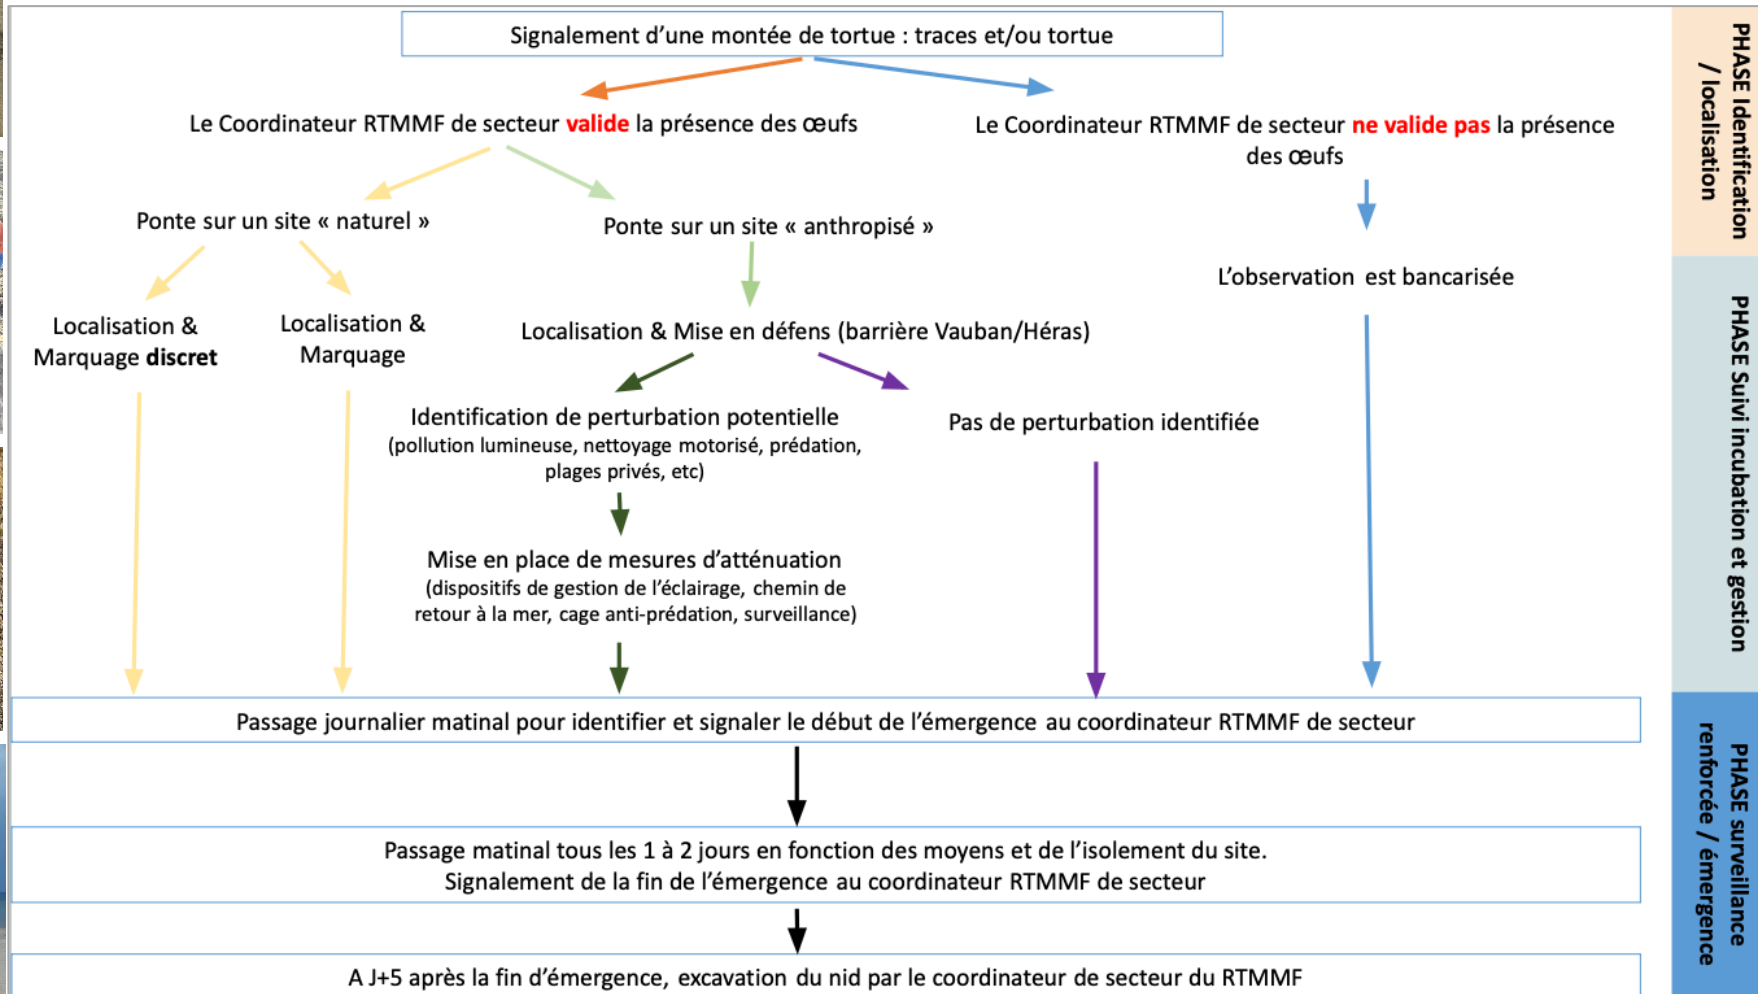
Signalement d’une montée de tortue : traces et/ou tortue

Le Coordinateur RTMMF de secteur valide la présence des œufs

Le Coordinateur RTMMF de secteur ne valide pas la présence des œufs

Ponte sur un site « naturel »

Ponte sur un site « anthropisé »

L’observation est bancarisée

Localisation & Marquage discret

Localisation & Marquage

Localisation & Mise en défens (barrière Vauban/Héras)

Identification de perturbation potentielle (pollution lumineuse, nettoyage motorisé, prédation, plages privés, etc)

Pas de perturbation identifiée

Mise en place de mesures d’atténuation (dispositifs de gestion de l’éclairage, chemin de retour à la mer, cage anti-prédation, surveillance)

Passage journalier matinal pour identifier et signaler le début de l’émergence au coordinateur RTMMF de secteur

Passage matinal tous les 1 à 2 jours en fonction des moyens et de l’isolement du site.
Signalement de la fin de l’émergence au coordinateur RTMMF de secteur

A J+5 après la fin d’émergence, excavation du nid par le coordinateur de secteur du RTMMF

PHASE Identification / localisation

PHASE Suivi incubation et gestion

PHASE surveillance renforcée / émergence